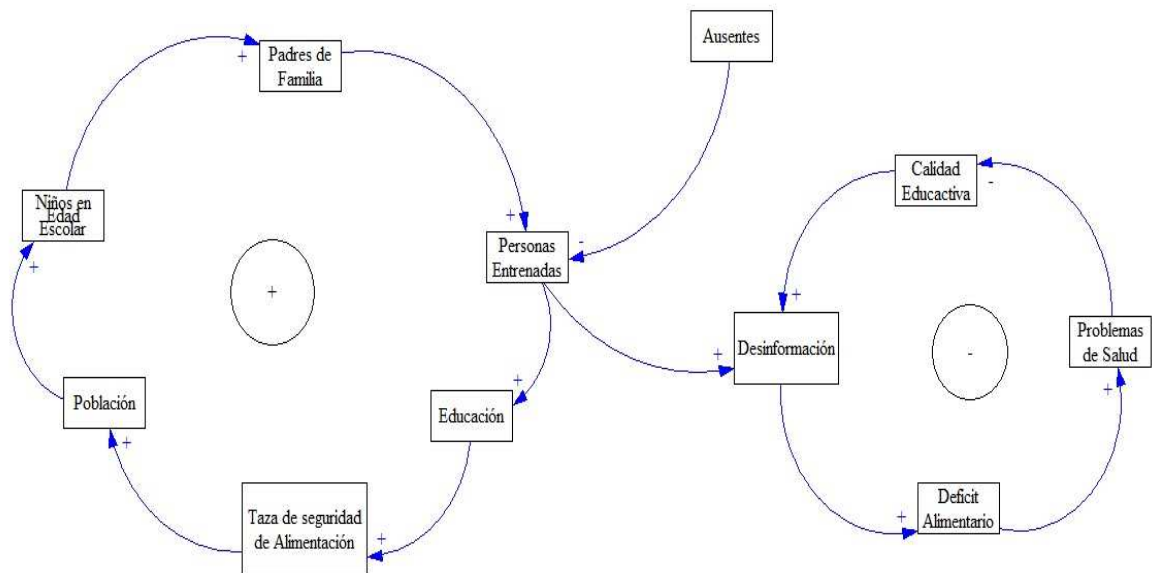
+
Padres de Familia

Ausentes

Niños en Edad Escolar

+

+

Personas Entrenadas

-

+

Calidad Educactiva

-

+

Problemas de Salud

+

Desinformación

+

-

Población

+

Educación

+

+

Taza de seguridad de Alimentación

+

Deficit Alimentario

+

+